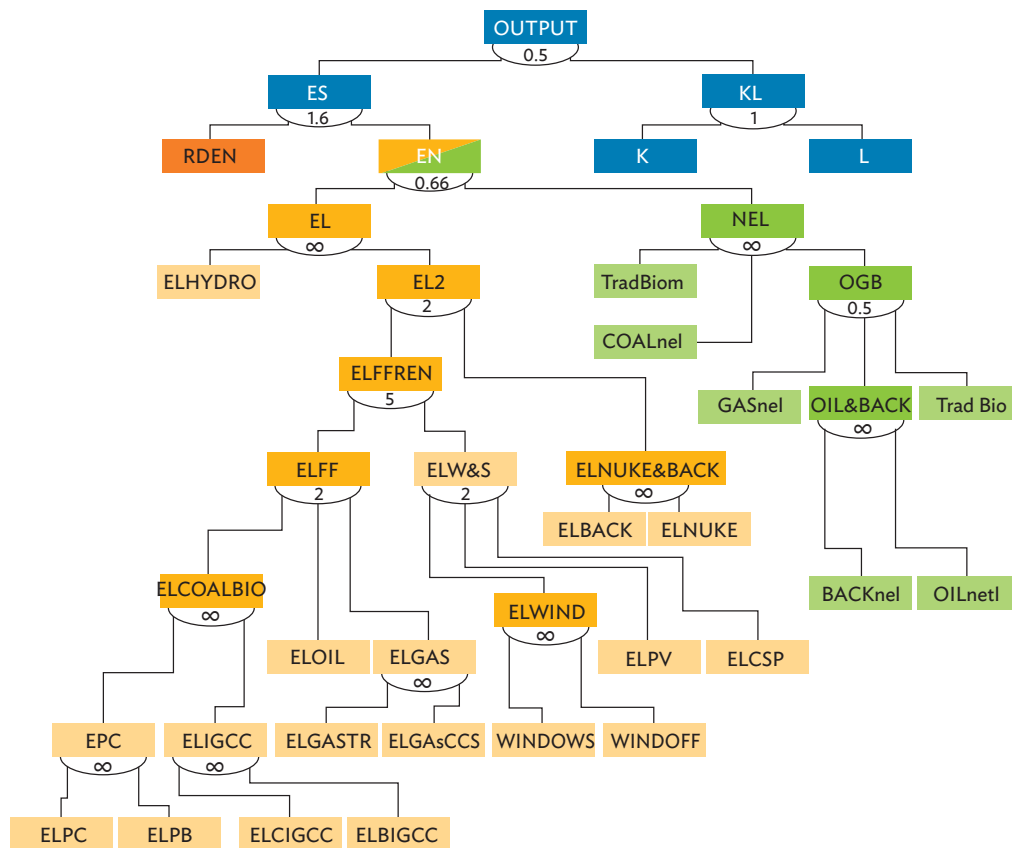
OUTPUT
0.5

ES
1.6

KL
1

RDEN

EN
0.66

K

L

EL
$\infty$

NEL
$\infty$

ELHYDRO

EL2
2

TradBiom

OGB
0.5

COALnel

ELFFREN
5

GASnel

OIL&BACK
$\infty$

Trad Bio

ELFF
2

ELW&S
2

ELNUKE&BACK
$\infty$

ELBACK

ELNUKE

ELCOALBIO
$\infty$

BACKnel

OILnetl

ELWIND
$\infty$

ELOIL

ELGAS
$\infty$

ELPV

ELCSP

EPC
$\infty$

ELIGCC
$\infty$

ELGASTR

ELGAsCCS

WINDOWS

WINDOFF

ELPC

ELPB

ELCIGCC

ELBIGCC